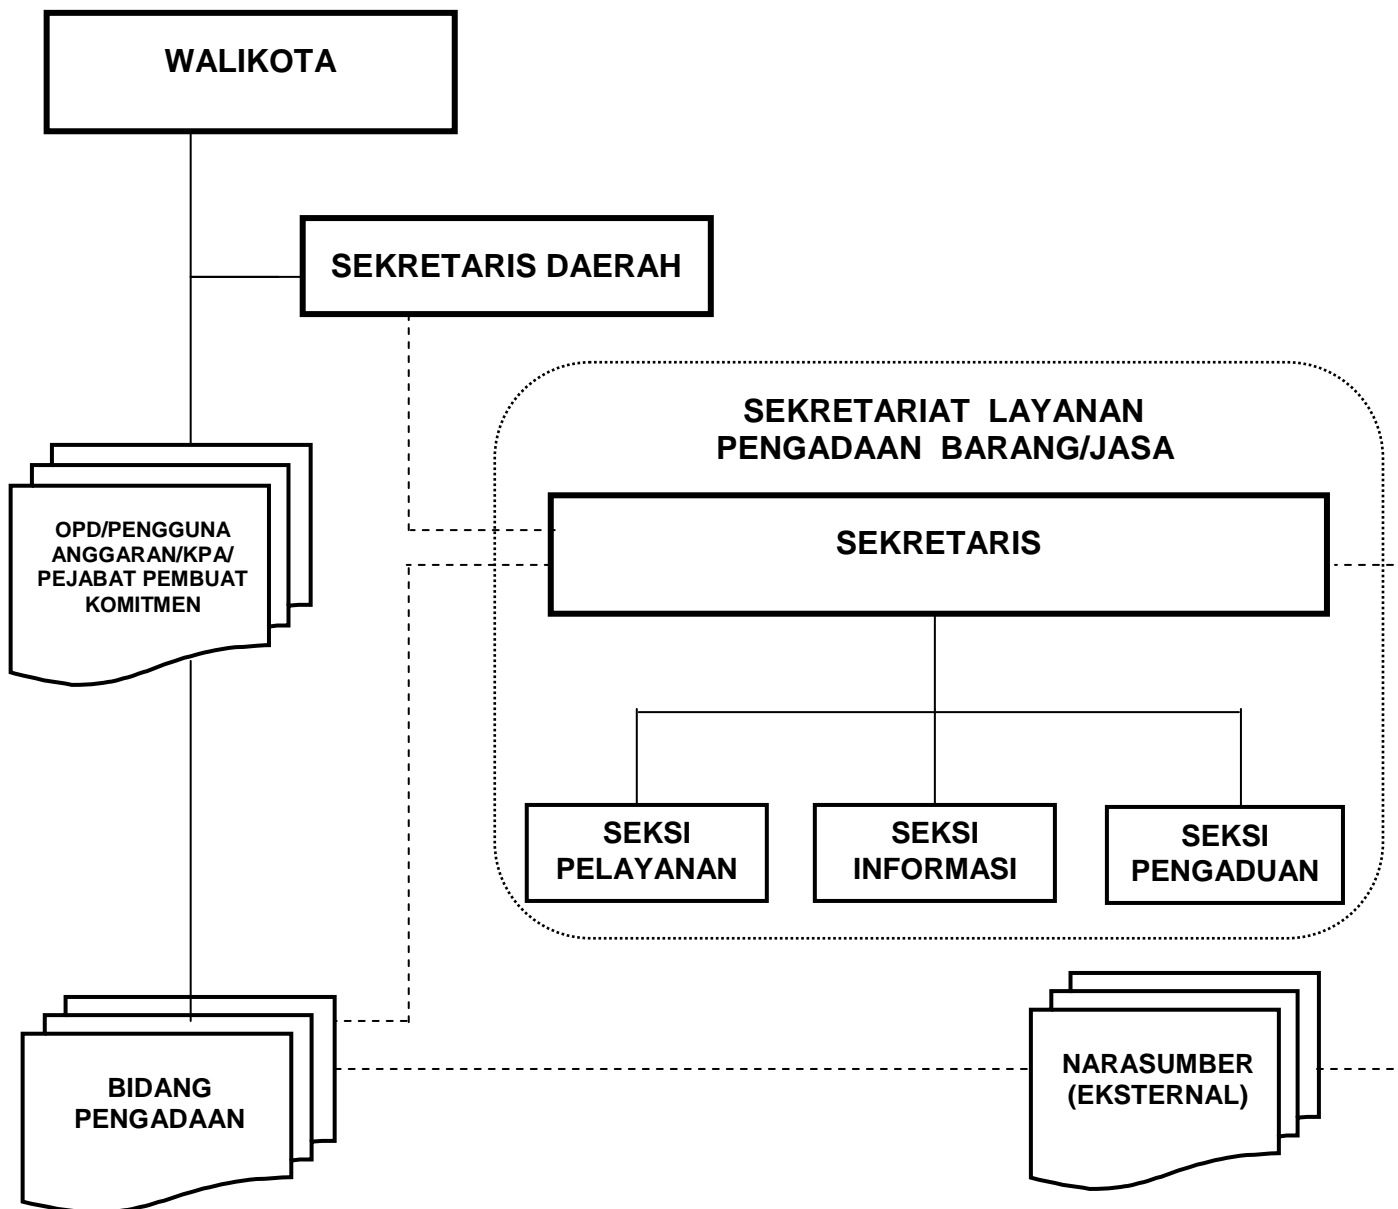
WALIKOTA

SEKRETARIS DAERAH

SEKRETARIAT LAYANAN
PENGADAAN BARANG/JASA

OPD/PENGGUNA ANGGARAN/KPA/ PEJABAT PEMBUAT KOMITMEN

SEKRETARIS

SEKSI PELAYANAN

SEKSI INFORMASI

SEKSI PENGADUAN

BIDANG PENGADAAN

NARASUMBER (EKSTERNAL)